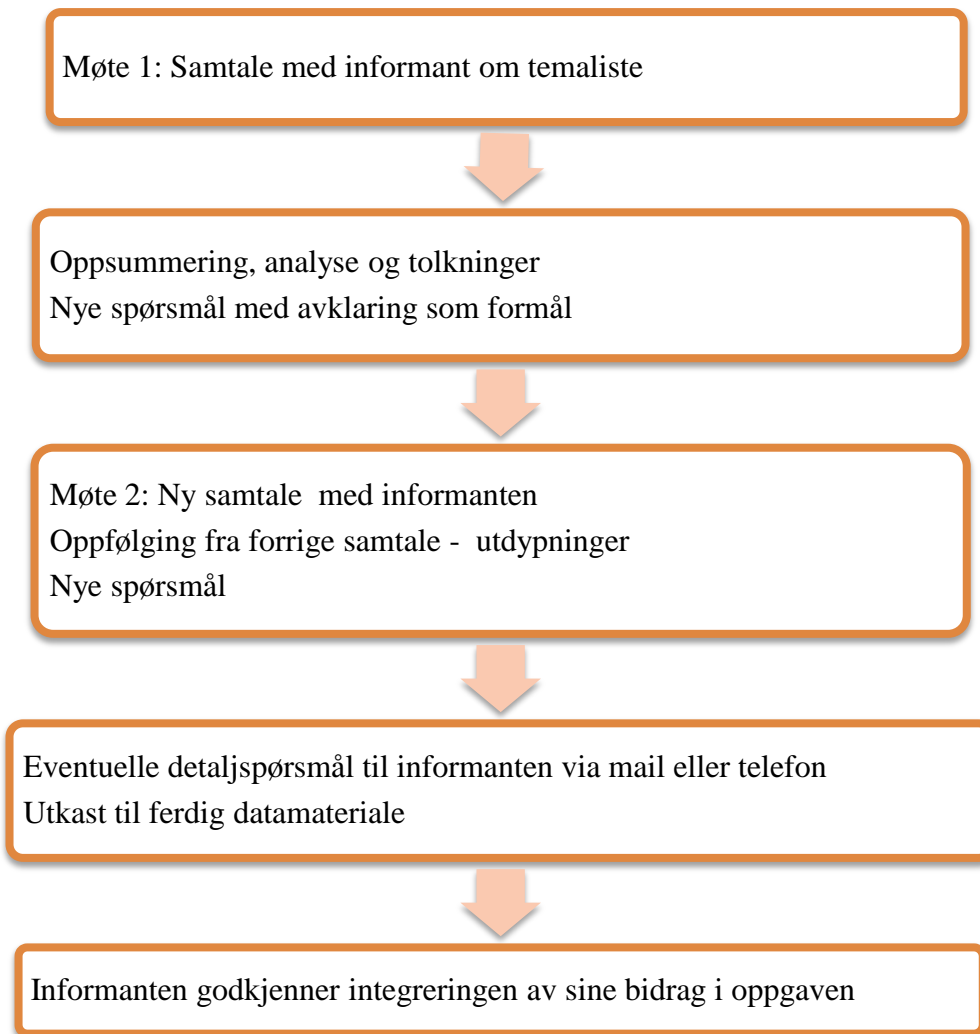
Møte 1: Samtale med informant om temaliste

Oppsummering, analyse og tolkninger
Nye spørsmål med avklaring som formål

Møte 2: Ny samtale med informanten
Oppfølging fra forrige samtale - utdypninger
Nye spørsmål

Eventuelle detaljspørsmål til informanten via mail eller telefon
Utkast til ferdig datamateriale

Informanten godkjenner integreringen av sine bidrag i oppgaven